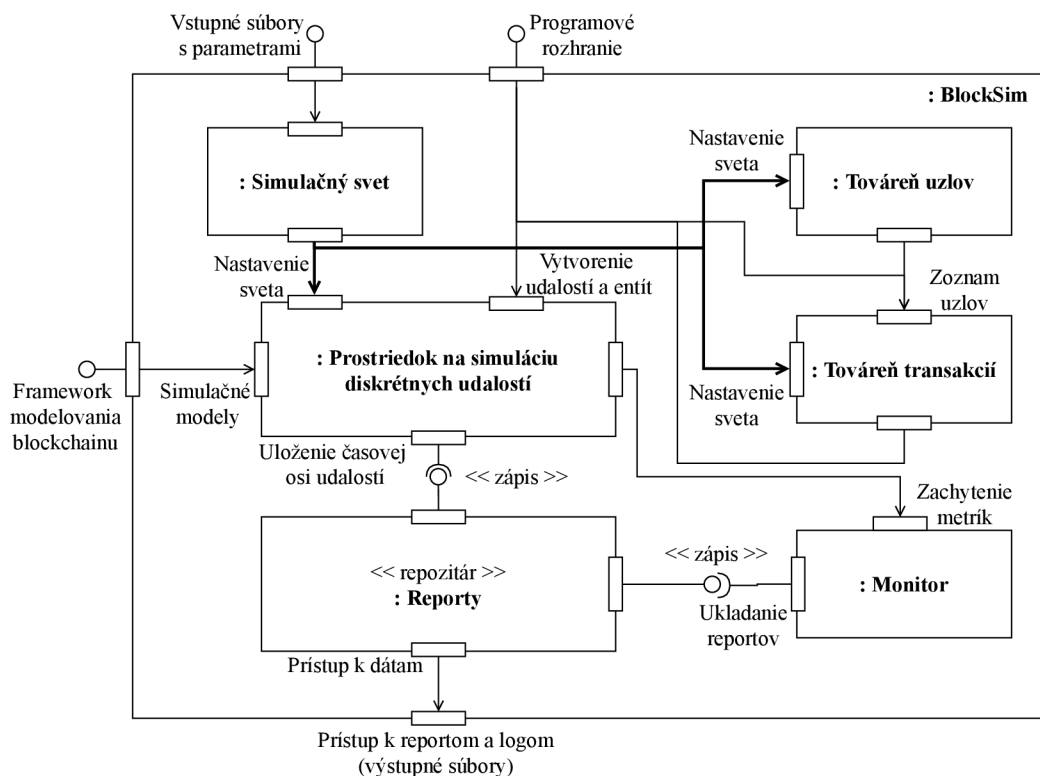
Vstupné súbory s parametrami

Programové rozhranie

: BlockSim

: Simulačný svet

Nastavenie sveta

: Továreň uzlov

Nastavenie sveta

Vytvorenie udalostí a entít

Zoznam uzlov

: Prostriedok na simuláciu diskrétnych udalostí

: Továreň transakcií

Framework modelovania blockchainu

Simulačné modely

Nastavenie sveta

Uloženie časovej osi udalostí

<< zápis >>

Zachytenie metrík

<< repozitár >>
: Reporty

<< zápis >>

: Monitor

Ukladanie reportov

Prístup k dátam

Prístup k reportom a logom (výstupné súbory)